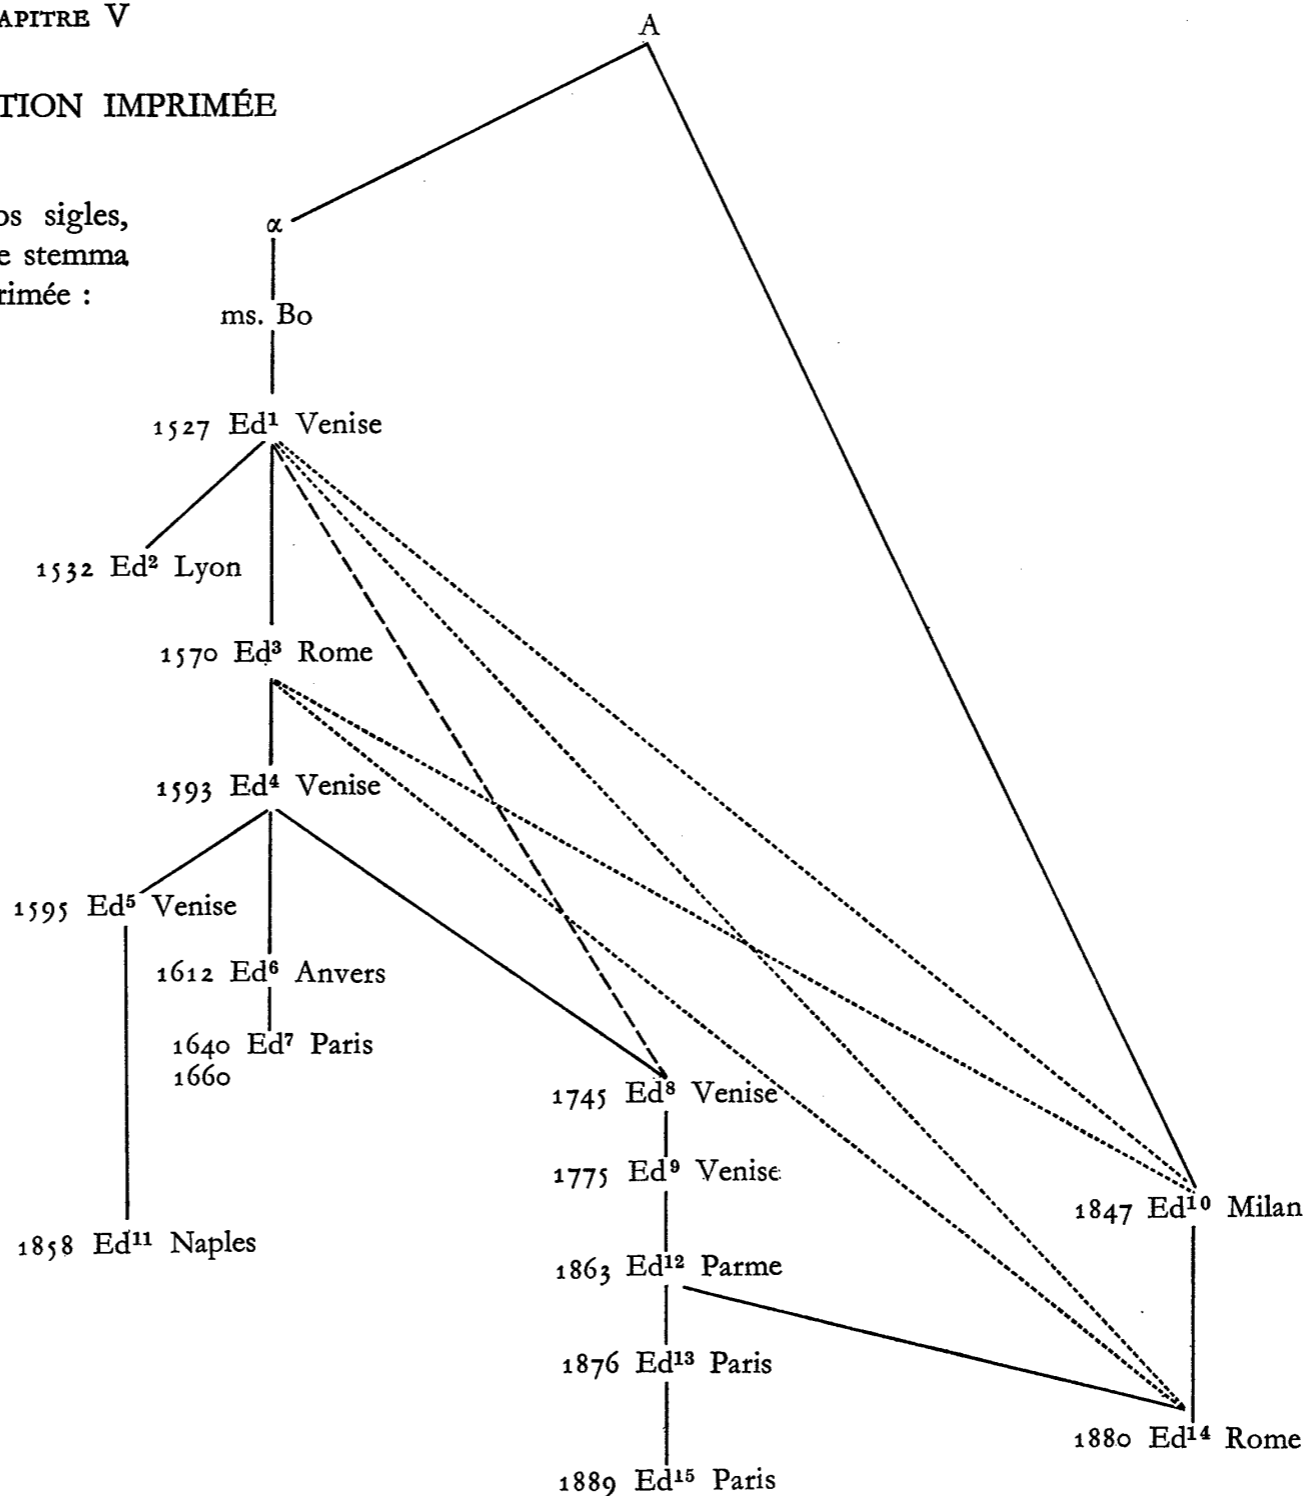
APITRE V

TION IMPRIMÉE

os sigles, e stemma rimée :

A

α

ms. Bo

1527 Ed$^1$ Venise

1532 Ed$^2$ Lyon

1570 Ed$^3$ Rome

1593 Ed$^4$ Venise

1595 Ed$^5$ Venise

1612 Ed$^6$ Anvers

1640 Ed$^7$ Paris
1660

1745 Ed$^8$ Venise

1775 Ed$^9$ Venise

1847 Ed$^{10}$ Milan

1858 Ed$^{11}$ Naples

1863 Ed$^{12}$ Parme

1876 Ed$^{13}$ Paris

1880 Ed$^{14}$ Rome

1889 Ed$^{15}$ Paris